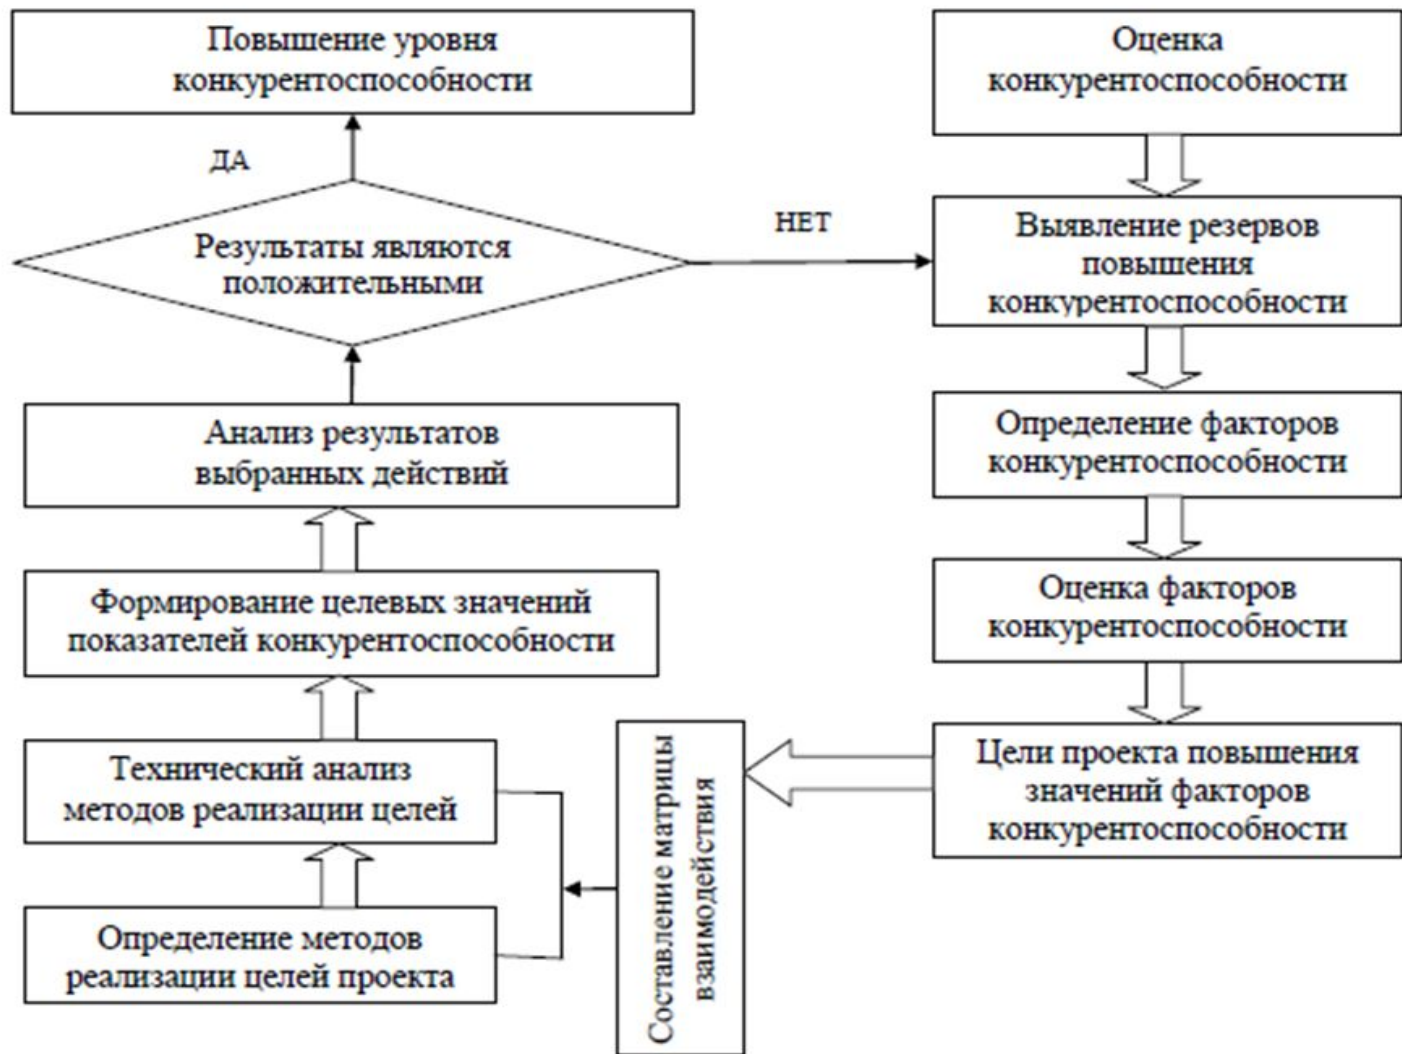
Повышение уровня конкурентоспособности

ДА

Результаты являются положительными

НЕТ

Анализ результатов выбранных действий

Формирование целевых значений показателей конкурентоспособности

Технический анализ методов реализации целей

Определение методов реализации целей проекта

Оценка конкурентоспособности

Выявление резервов повышения конкурентоспособности

Определение факторов конкурентоспособности

Оценка факторов конкурентоспособности

Цели проекта повышения значений факторов конкурентоспособности

Составление матрицы взаимодействия